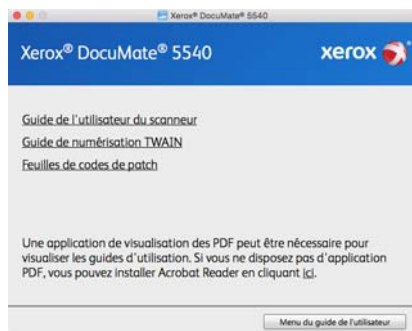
Xerox® DocuMate® 5540

Xerox® DocuMate® 5540

xerox

Guide de l'utilisateur du scanneur

Guide de numérisation TWAIN

Feuilles de codes de patch

Une application de visualisation des PDF peut être nécessaire pour visualiser les guides d'utilisation. Si vous ne disposez pas d'application PDF, vous pouvez installer Acrobat Reader en cliquant ici.

Menu du guide de l'utilisateur